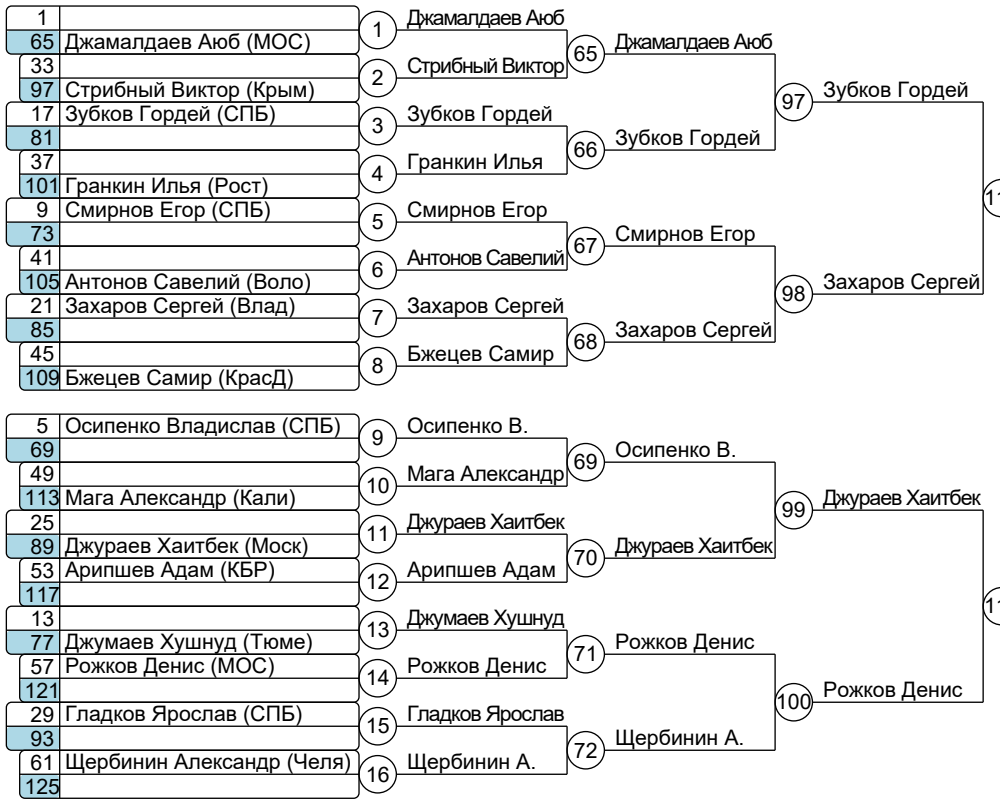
1
65 Джамалдаев Аюб (МОС)
33
97 Стрибный Виктор (Крым)
17 Зубков Гордей (СПБ)
81
37
101 Гранкин Илья (Рост)
9 Смирнов Егор (СПБ)
73
41
105 Антонов Савелий (Воло)
21 Захаров Сергей (Влад)
85
45
109 Бжецев Самир (КрасД)

1 Джамалдаев Аюб
2 Стрибный Виктор
3 Зубков Гордей
4 Гранкин Илья
5 Смирнов Егор
6 Антонов Савелий
7 Захаров Сергей
8 Бжецев Самир

65 Джамалдаев Аюб
66 Зубков Гордей
67 Смирнов Егор
68 Захаров Сергей

97 Зубков Гордей
98 Захаров Сергей

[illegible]

5 Осипенко Владислав (СПБ)
69
49
113 Мага Александр (Кали)
25
89 Джураев Хаитбек (Моск)
53 Арипшев Адам (КБР)
117
13
77 Джумаев Хушнуд (Тюме)
57 Рожков Денис (МОС)
121
29 Гладков Ярослав (СПБ)
93
61 Щербинин Александр (Челя)
125

9 Осипенко В.
10 Мага Александр
11 Джураев Хаитбек
12 Арипшев Адам
13 Джумаев Хушнуд
14 Рожков Денис
15 Гладков Ярослав
16 Щербинин А.

69 Осипенко В.
70 Джураев Хаитбек
71 Рожков Денис
72 Щербинин А.

99 Джураев Хаитбек
100 Рожков Денис

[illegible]